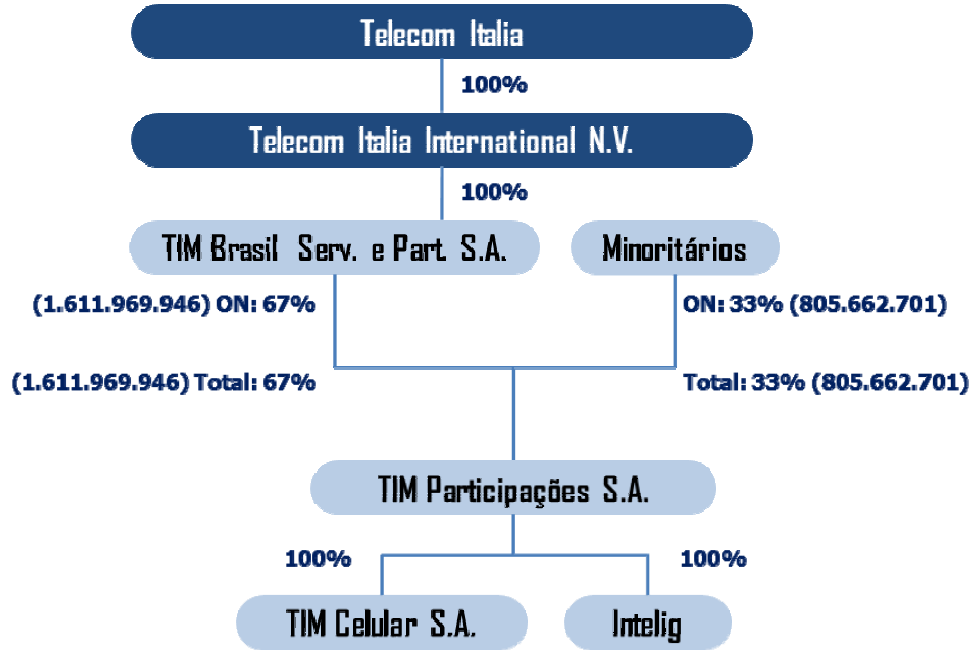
Telecom Italia

100%

Telecom Italia International N.V.

100%

TIM Brasil Serv. e Part. S.A.

Minoritários

(1.611.969.946) ON: 67%

ON: 33% (805.662.701)

(1.611.969.946) Total: 67%

Total: 33% (805.662.701)

TIM Participações S.A.

100%

100%

TIM Celular S.A.

Intelig